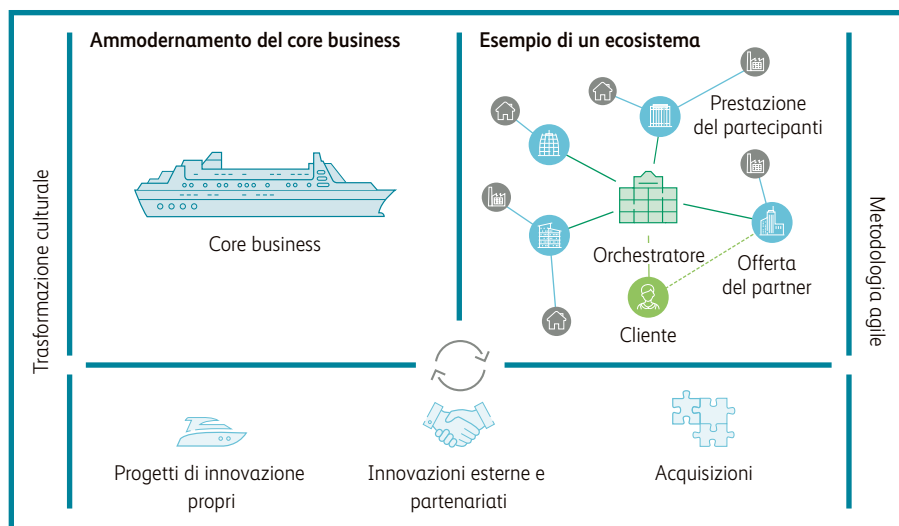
Trasformazione culturale

Ammodernamento del core business

Core business

Esempio di un ecosistema

Prestazione del partecipanti

Orchestratore

Offerta del partner

Cliente

Metodologia agile

Progetti di innovazione propri

Innovazioni esterne e partenariati

Acquisizioni